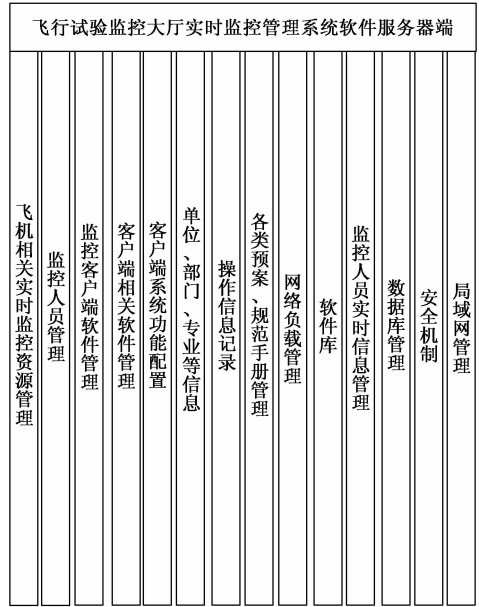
飞行试验监控大厅实时监控管理系统软件服务器端

飞机相关实时监控资源管理

监控人员管理

监控客户端软件管理

客户端相关软件管理

客户端系统功能配置

单位、部门、专业等信息

操作信息记录

各类预案、规范手册管理

网络负载管理

软件库

监控人员实时信息管理

数据库管理

安全机制

局域网管理